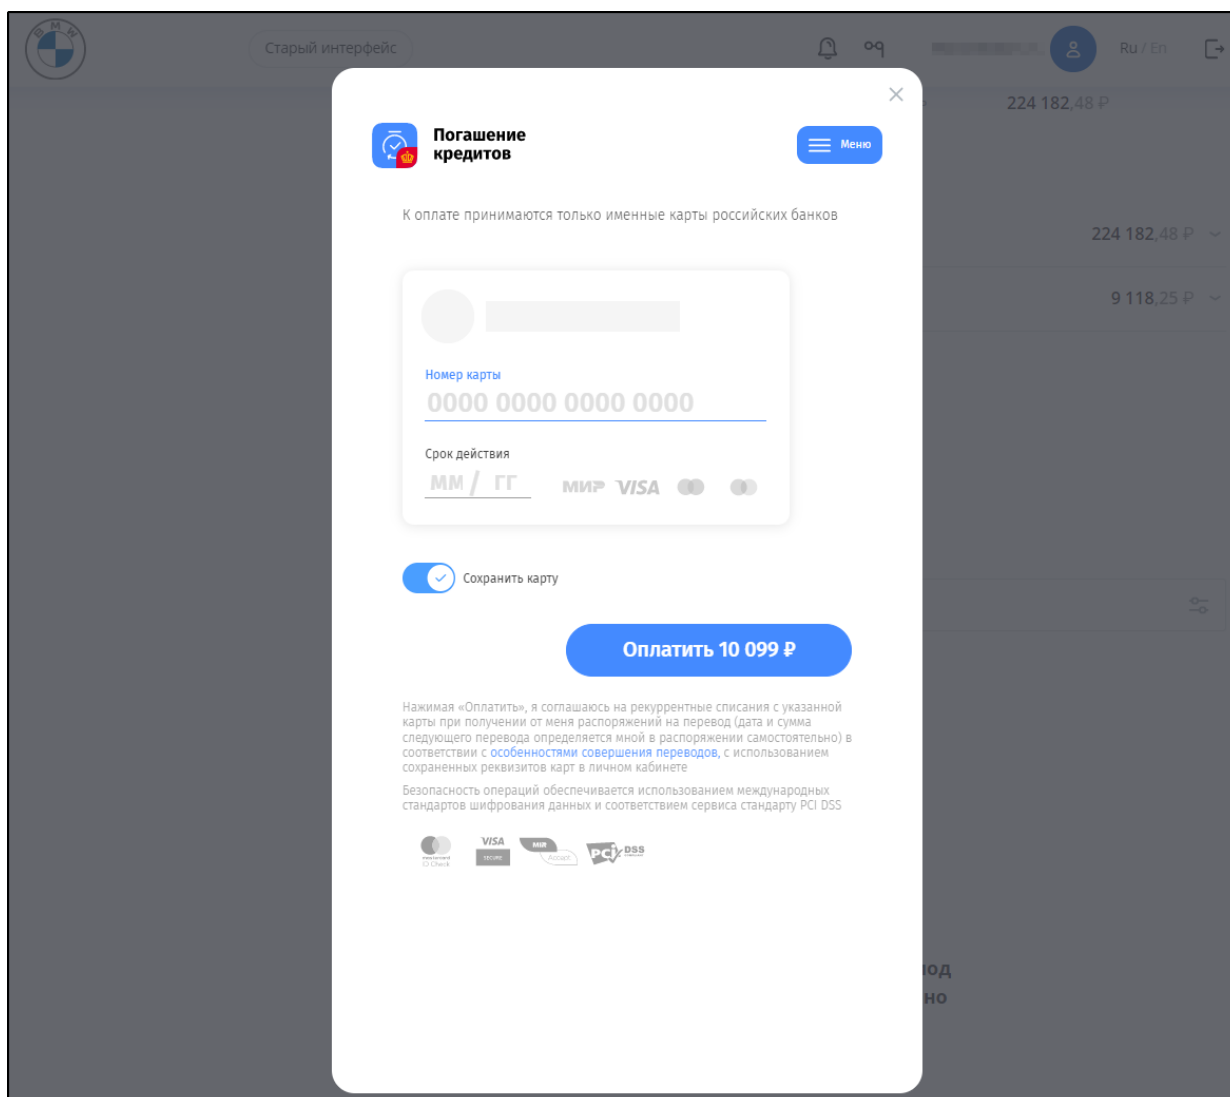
BMW

Старый интерфейс

Ru / En

224 182,48 ₽

Погашение кредитов

Меню

К оплате принимаются только именные карты российских банков

224 182,48 ₽

9 118,25 ₽

Номер карты

0000 0000 0000 0000

Срок действия

ММ / ГГ

МИР VISA

Сохранить карту

Оплатить 10 099 ₽

Нажимая «Оплатить», я соглашаюсь на рекуррентные списания с указанной карты при получении от меня распоряжений на перевод (дата и сумма следующего перевода определяется мной в распоряжении самостоятельно) в соответствии с особенностями совершения переводов, с использованием сохраненных реквизитов карт в личном кабинете

Безопасность операций обеспечивается использованием международных стандартов шифрования данных и соответствием сервиса стандарту PCI DSS

mastercard ID Check VISA SECURE MIR Accept PCI DSS

од

но